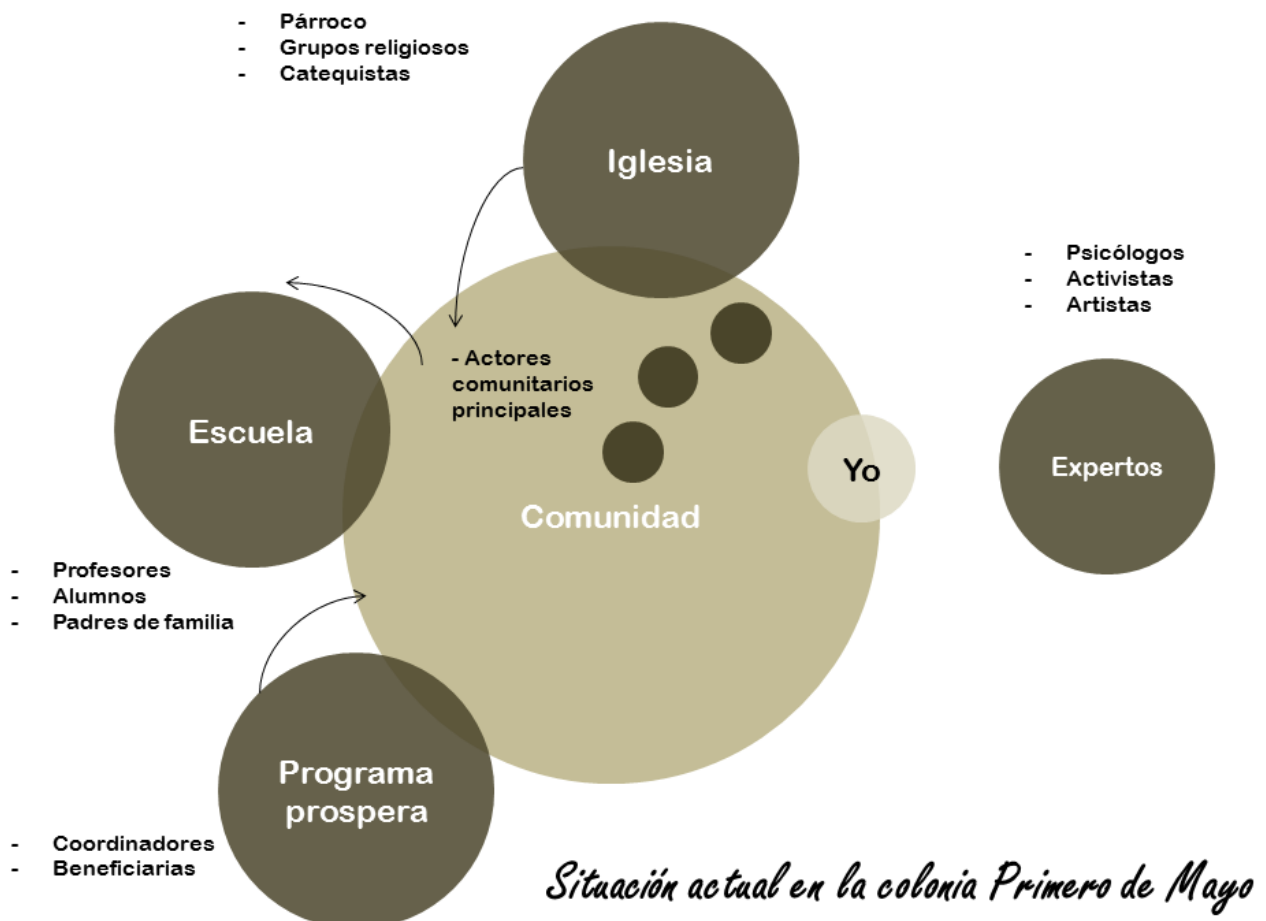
- Párroco
- Grupos religiosos
- Catequistas

Iglesia

- Psicólogos
- Activistas
- Artistas

- Actores comunitarios principales

Escuela

Comunidad

Yo

Expertos

- Profesores
- Alumnos
- Padres de familia

Programa prospera

- Coordinadores
- Beneficiarias

Situación actual en la colonia Primero de Mayo